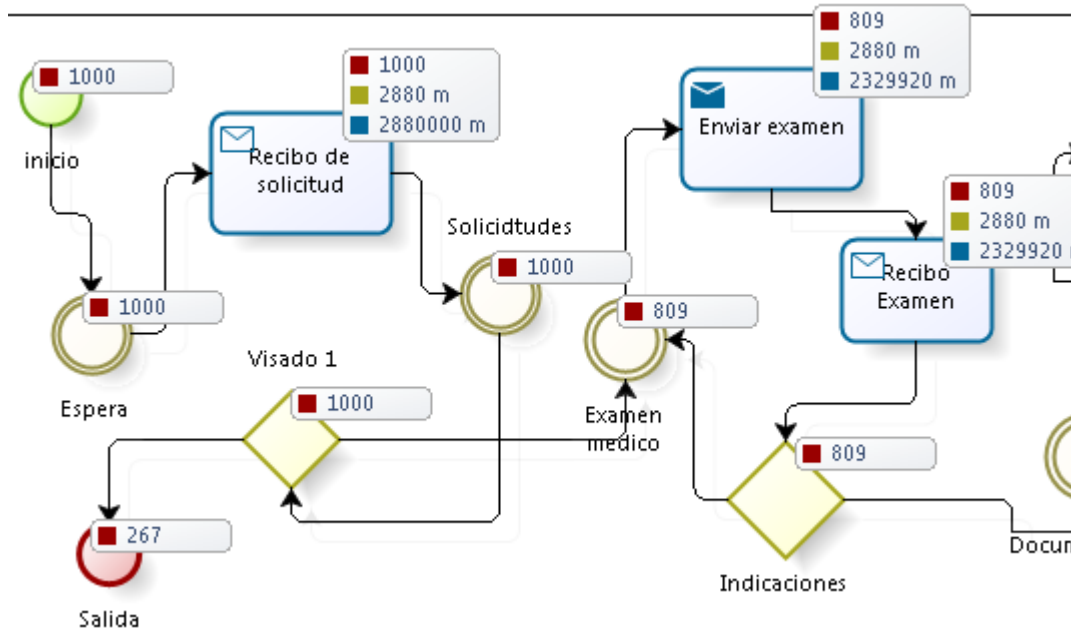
1000

inicio

1000
2880 m
2880000 m

Recibo de solicitud

809
2880 m
2329920 m

Enviar examen

809
2880 m
2329920 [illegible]

Recibo Examen

1000

Espera

Solicidtudes

1000

809

Visado 1

1000

Examen medico

809

267

Salida

Indicaciones

Docum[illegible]